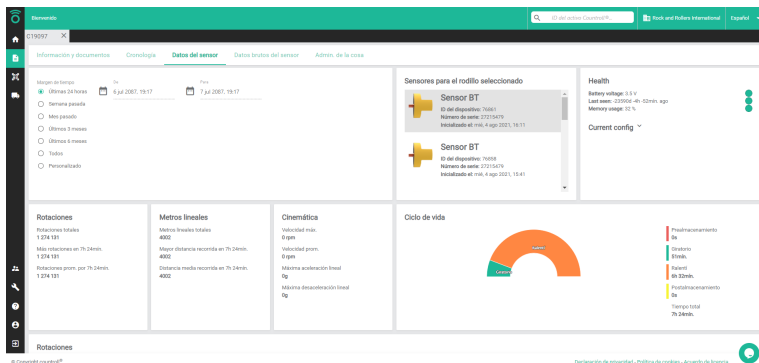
Bienvenido

ID del activo Countroll®...

Rock and Rollers International

Español

C19097

Información y documentos

Cronología

Datos del sensor

Datos brutos del sensor

Admin. de la cosa

Margen de tiempo

Últimas 24 horas

Semana pasada

Mes pasado

Últimos 3 meses

Últimos 6 meses

Todos

Personalizado

De

6 jul 2087, 19:17

Para

7 jul 2087, 19:17

Sensores para el rodillo seleccionado

Sensor BT

ID del dispositivo: 76861

Número de serie: 27215479

Inicializado el: mié, 4 ago 2021, 16:11

Sensor BT

ID del dispositivo: 76658

Número de serie: 27215479

Inicializado el: mié, 4 ago 2021, 15:41

Health

Battery voltage: 3.5 V

Last seen: -23956 -4h -52min. ago

Memory usage: 32 %

Current config

Rotaciones

Rotaciones totales

1 274 131

Más rotaciones en 7h 24min.

1 274 131

Rotaciones prom. por 7h 24min.

1 274 131

Metros lineales

Metros lineales totales

4002

Mayor distancia recorrida en 7h 24min.

4002

Distancia media recorrida en 7h 24min.

4002

Cinemática

Velocidad máx.

0 rpm

Velocidad prom.

0 rpm

Máxima aceleración lineal

0g

Máxima desaceleración lineal

0g

Ciclo de vida

Girando

Estático

Preulmacenamiento

0s

Girando

51min.

Ralentí

6h 32min.

Postalmacenamiento

0s

Tiempo total

7h 24min.

Rotaciones

© Copyright countroll®

Declaración de privacidad - Política de cookies - Acuerdo de licencia